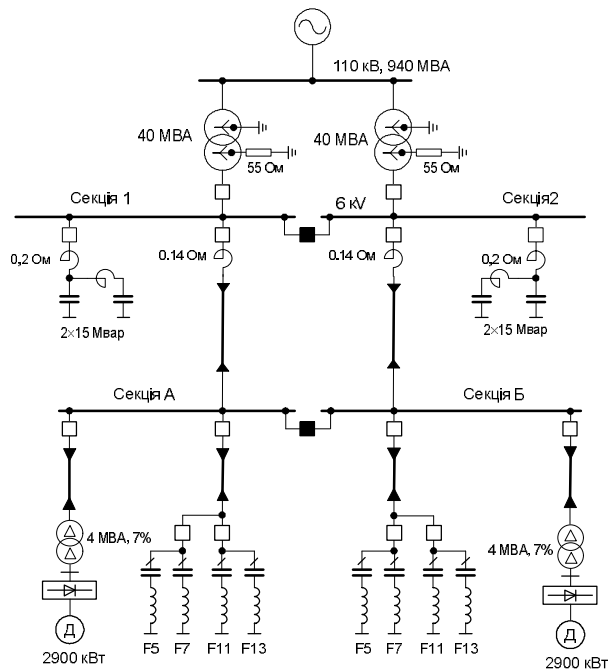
110 кВ, 940 МВА

40 МВА

55 Ом

40 МВА

55 Ом

Секція 1

6 kV

Секція2

0,2 Ом

0.14 Ом

0.14 Ом

0,2 Ом

2×15 Мвар

2×15 Мвар

Секція А

Секція Б

4 МВА, 7%

4 МВА, 7%

Д

2900 кВт

F5 F7 F11 F13

F5 F7 F11 F13

Д

2900 кВт